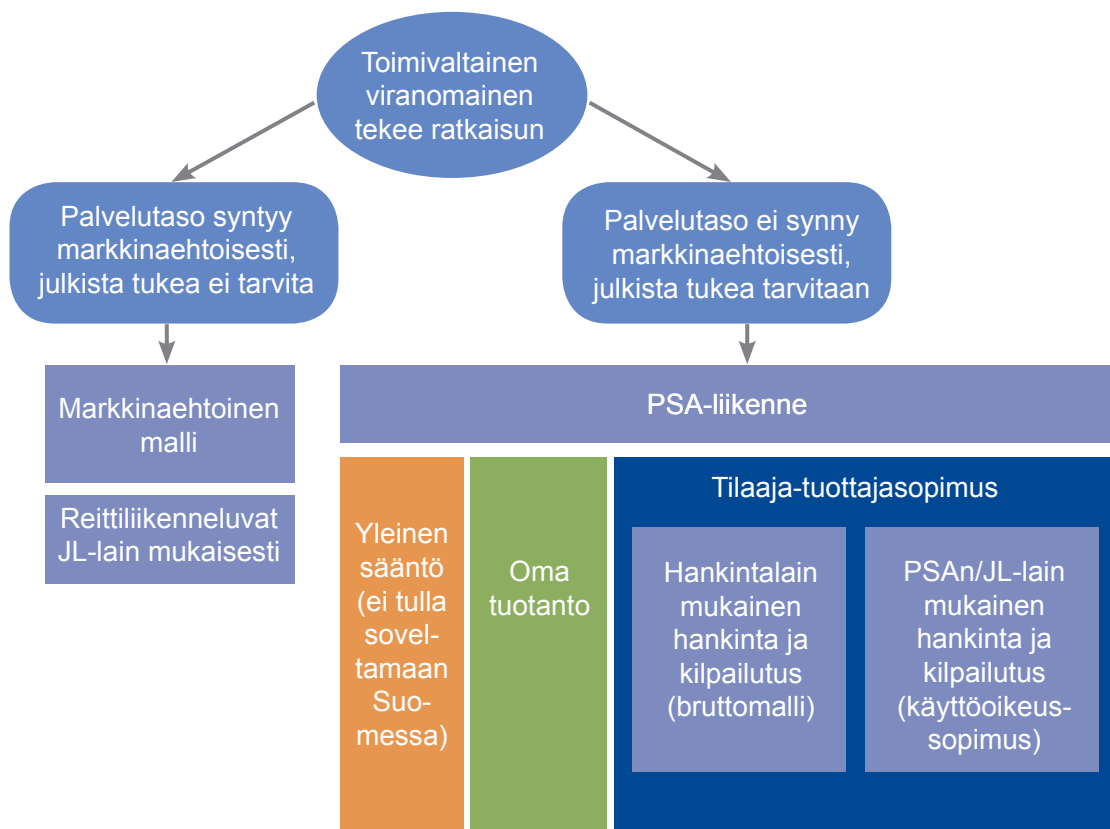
Toimivaltainen viranomainen tekee ratkaisun

Palvelutaso syntyy markkinaehtoisesti, julkista tukea ei tarvita

Palvelutaso ei synny markkinaehtoisesti, julkista tukea tarvitaan

Markkinaehtoinen malli

Reittiliikenneluvat JL-lain mukaisesti

PSA-liikenne

Yleinen sääntö (ei tulla soveltamaan Suomessa)

Oma tuotanto

Tilaaja-tuottajasopimus

Hankintalain mukainen hankinta ja kilpailutus (bruttomalli)

PSAn/JL-lain mukainen hankinta ja kilpailutus (käyttöoikeussopimus)